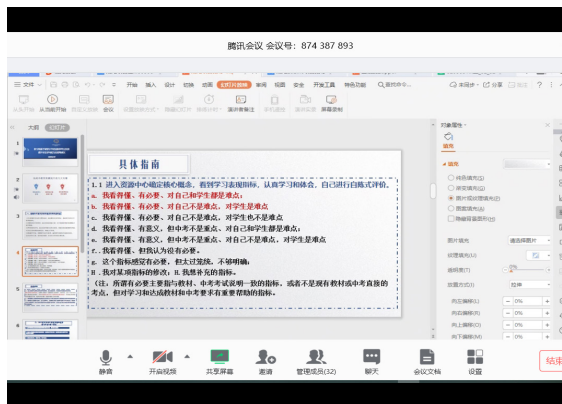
腾讯会议 会议号：874 387 893

具体指南

1. 1 进入资源中心确定核心概念，看到学习表现指标，认真学习和体会，自己进行自我式评价。
a. 我看得懂、有必要，对自己和学生都是重点
b. 我看得懂、有必要，对自己不是重点，对学生是重点
c. 我看得懂、有必要，对自己不是重点，对学生也不是重点
d. 我看得懂、有意义，但中考不是重点，对自己和学生都是重点
e. 我看得懂、有意义，但中考不是重点，对自己不是重点，对学生是难点
f. 我看得懂，但我认为没有必要。
g. 这个指标感觉有必要，但太过笼统，不够明确。
h. 我对某项指标的修改：H. 我想补充的指标。
（注：所谓有必要主要指与教材，中考考试说明一致的指标，或者不是现有教材或中考直接的考点，但对学习和达成教材和中考要求有重要帮助的指标。

静音　开启视频　共享屏幕　邀请　管理成员(32)　聊天　会议文档　设置　结束